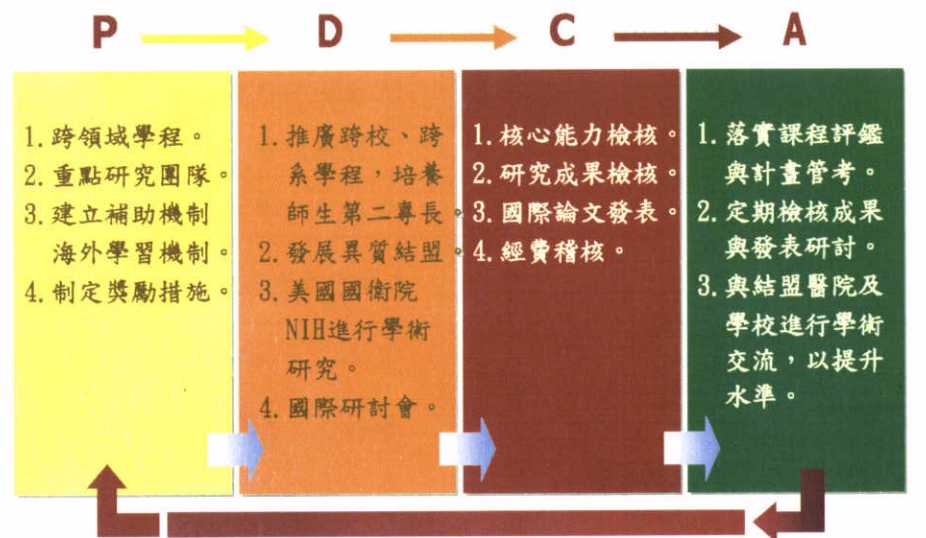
P D C A

1. 跨領域學程。
2. 重點研究團隊。
3. 建立補助機制海外學習機制。
4. 制定獎勵措施。

1. 推廣跨校、跨系學程，培養師生第二專長。
2. 發展異質結盟。
3. 美國國衛院NIH進行學術研究。
4. 國際研討會。

1. 核心能力檢核。
2. 研究成果檢核。
3. 國際論文發表。
4. 經費稽核。

1. 落實課程評鑑與計畫管考。
2. 定期檢核成果與發表研討。
3. 與結盟醫院及學校進行學術交流，以提升水準。